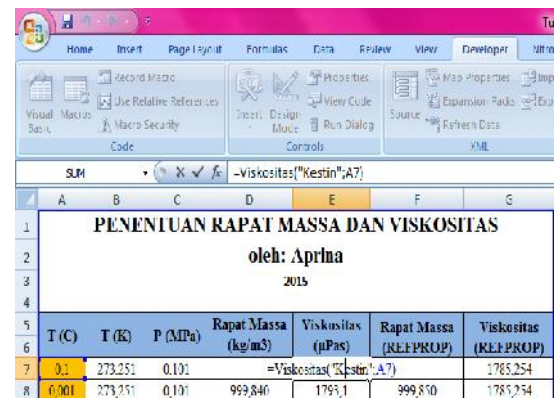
Tu

Home Insert Page Layout Formulas Data Review View Developer Nitro

Visual Basic Macros Record Macro Use Relative References Macro Security Code

Insert Design Mode Properties View Code Run Dialog Controls

Source Map Properties Expansion Packs Refresh Data Import Export XML

SUM =Viskositas("Kestin";A7)

| | A | B | C | D | E | F | G |
|---|---|---|---|---|---|---|---|
| 1 | PENENTUAN RAPAT MASSA DAN VISKOSITAS | | | | | | |
| 2 | oleh: Aprina | | | | | | |
| 3 | 2015 | | | | | | |
| 4 | | | | | | | |
| 5 | T (C) | T (K) | P (MPa) | Rapat Massa (kg/m3) | Viskositas (µPas) | Rapat Massa (REFPROP) | Viskositas (REFPROP) |
| 6 | | | | | | | |
| 7 | 0.1 | 273.251 | 0.101 | =Viskositas("Kestin";A7) | | | 1785.254 |
| 8 | 0.001 | 273.251 | 0.101 | 999.840 | 1793.1 | 999.850 | 1785.254 |